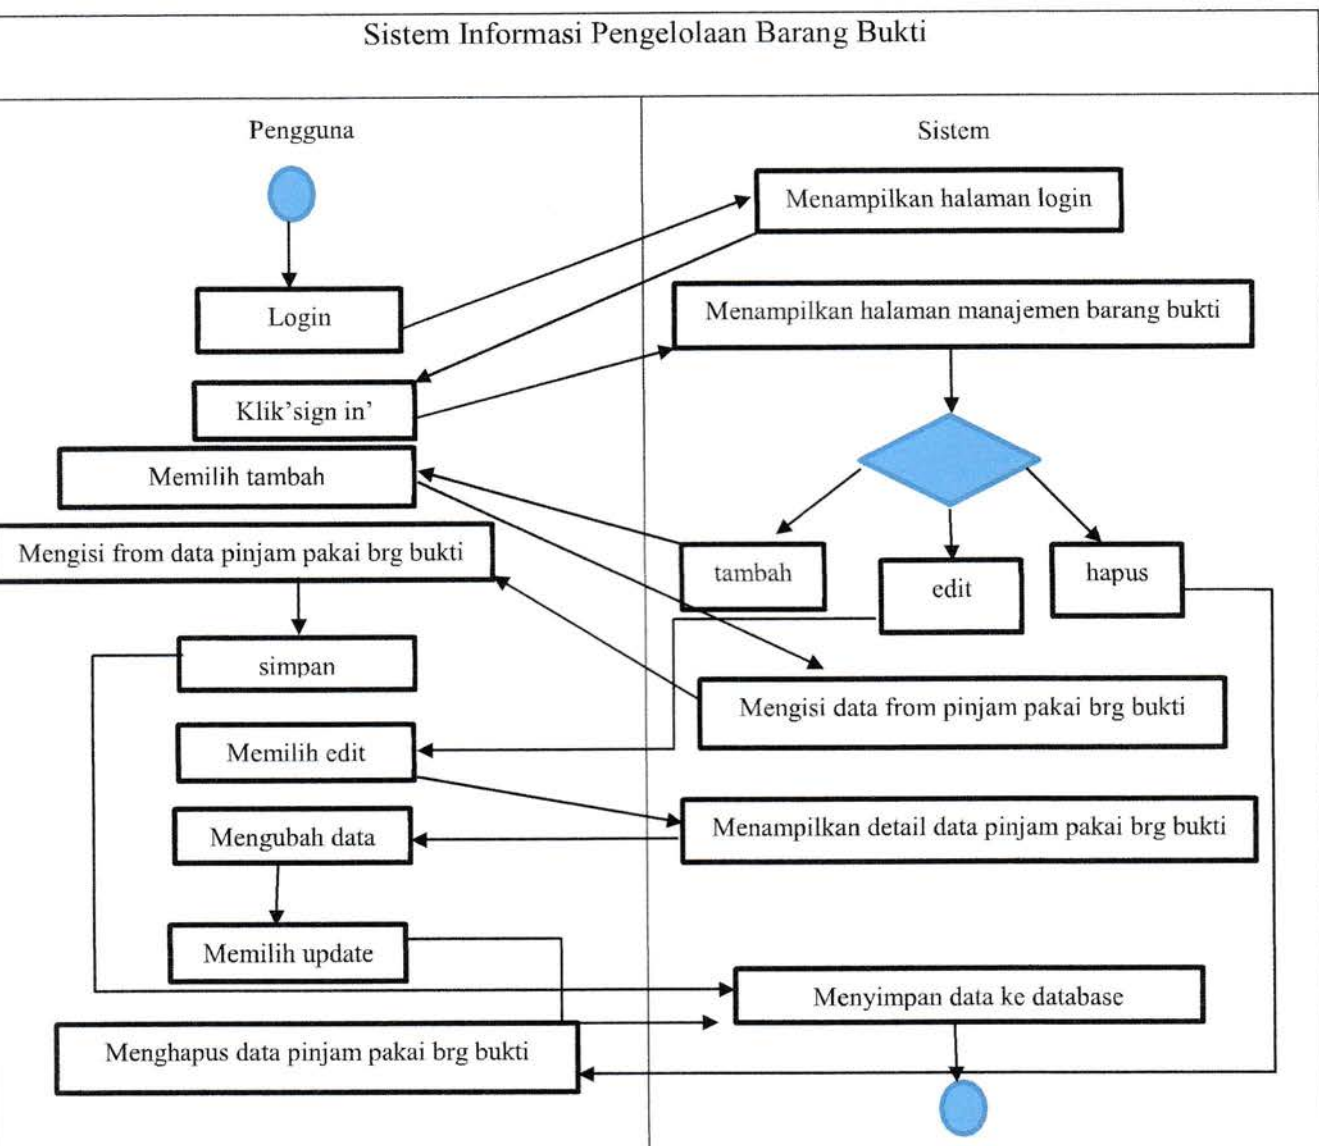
Sistem Informasi Pengelolaan Barang Bukti

Pengguna

Sistem

Menampilkan halaman login

Login

Menampilkan halaman manajemen barang bukti

Klik'sign in'

Memilih tambah

tambah

edit

hapus

Mengisi from data pinjam pakai brg bukti

simpan

Mengisi data from pinjam pakai brg bukti

Memilih edit

Menampilkan detail data pinjam pakai brg bukti

Mengubah data

Memilih update

Menyimpan data ke database

Menghapus data pinjam pakai brg bukti